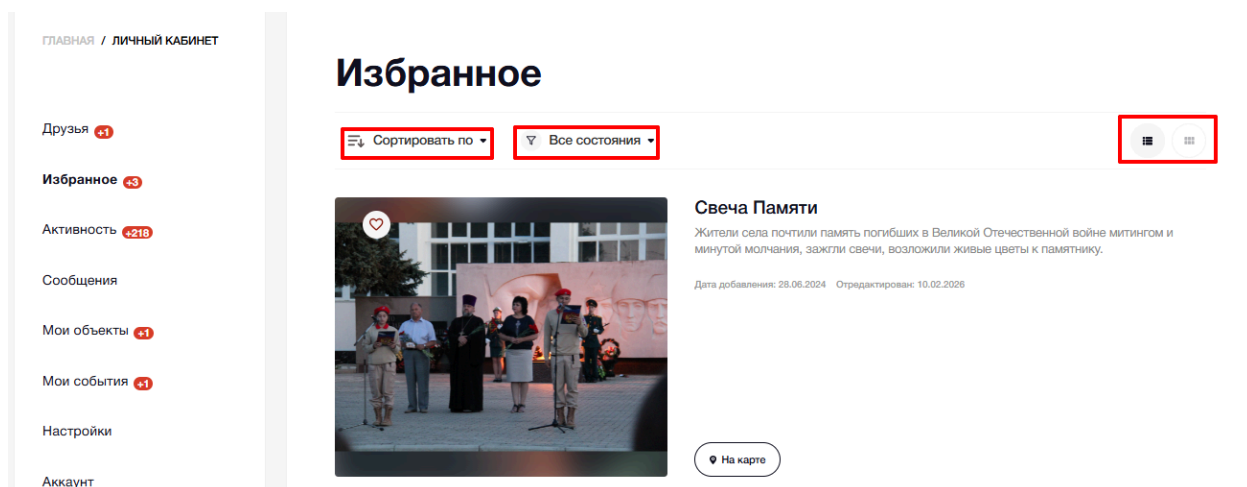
ГЛАВНАЯ / ЛИЧНЫЙ КАБИНЕТ

Друзья +1

Избранное +3

Активность +218

Сообщения

Мои объекты +1

Мои события +1

Настройки

Аккаунт

Избранное

Сортировать по

Все состояния

Свеча Памяти

Жители села почтили память погибших в Великой Отечественной войне митингом и минутой молчания, зажгли свечи, возложили живые цветы к памятнику.

Дата добавления: 28.06.2024 Отредактирован: 10.02.2026

На карте